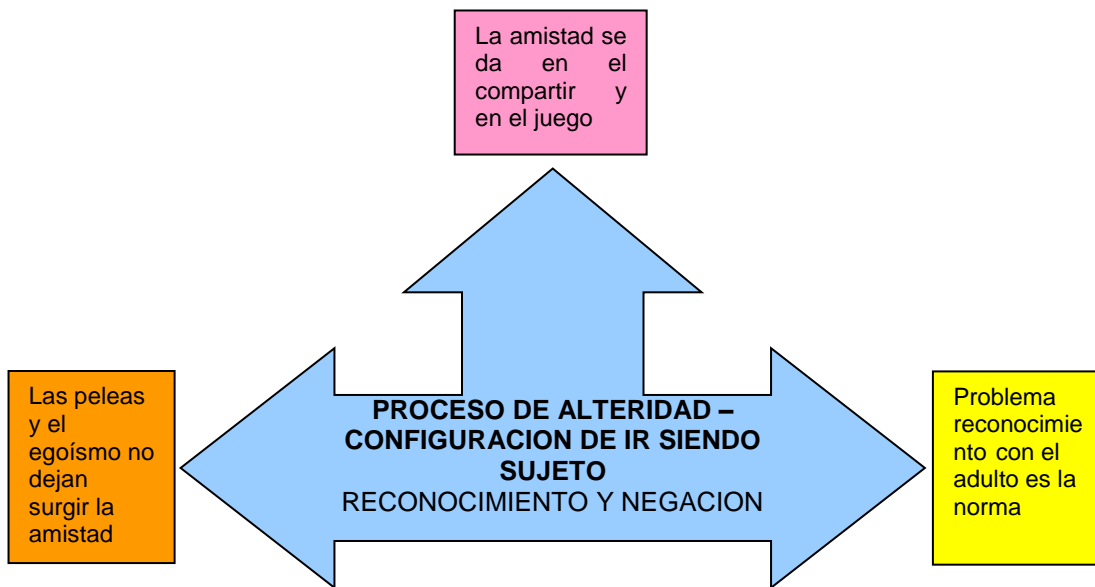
La amistad se da en el compartir y en el juego

Las peleas y el egoísmo no dejan surgir la amistad

**PROCESO DE ALTERIDAD – CONFIGURACION DE IR SIENDO SUJETO**
RECONOCIMIENTO Y NEGACION

Problema reconocimiento con el adulto es la norma